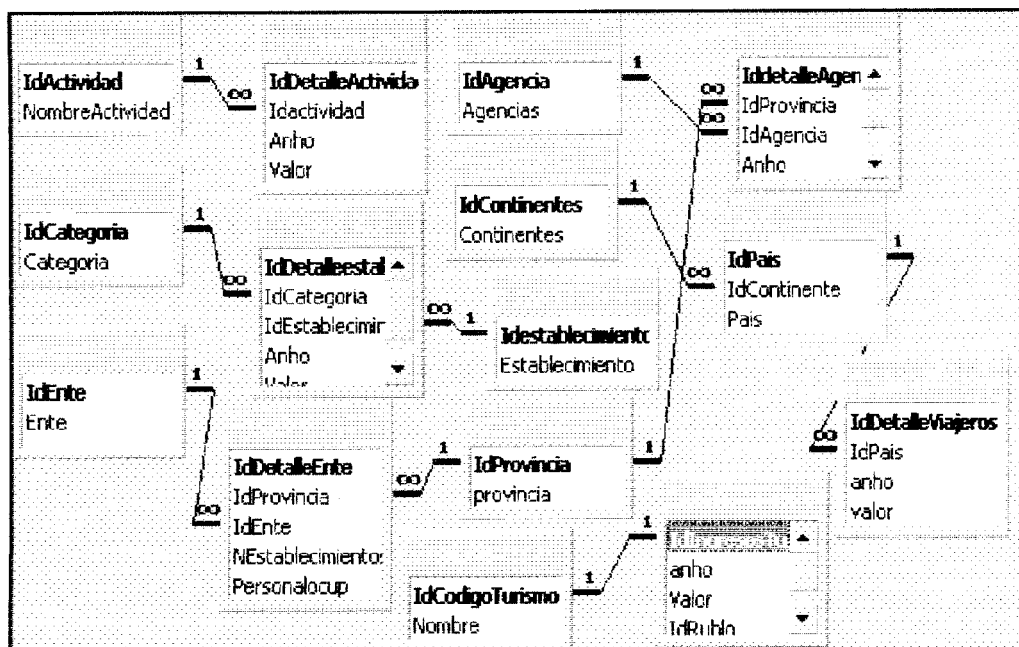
IdActividad
NombreActividad

1
∞

IdDetalleActivida
Idactividad
Anho
Valor

IdAgencia
Agencias

1
∞
∞

IddetalleAgen
IdProvincia
IdAgencia
Anho

IdContinentes
Continentes

1

IdCategoria
Categoria

1
∞

IdDetalleestal
IdCategoria
IdEstablecimir
Anho
Valor

∞
1

Idestablecimiento
Establecimiento

∞

IdPais
IdContinente
Pais

1

IdEnte
Ente

1
∞

IdDetalleEnte
IdProvincia
IdEnte
NEstablecimientos
Personalocup

∞
1

IdProvincia
provincia

1

∞

IdDetalleViajeros
IdPais
anho
valor

IdCodigoTurismo
Nombre

1
1

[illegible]
anho
Valor
IdRublo